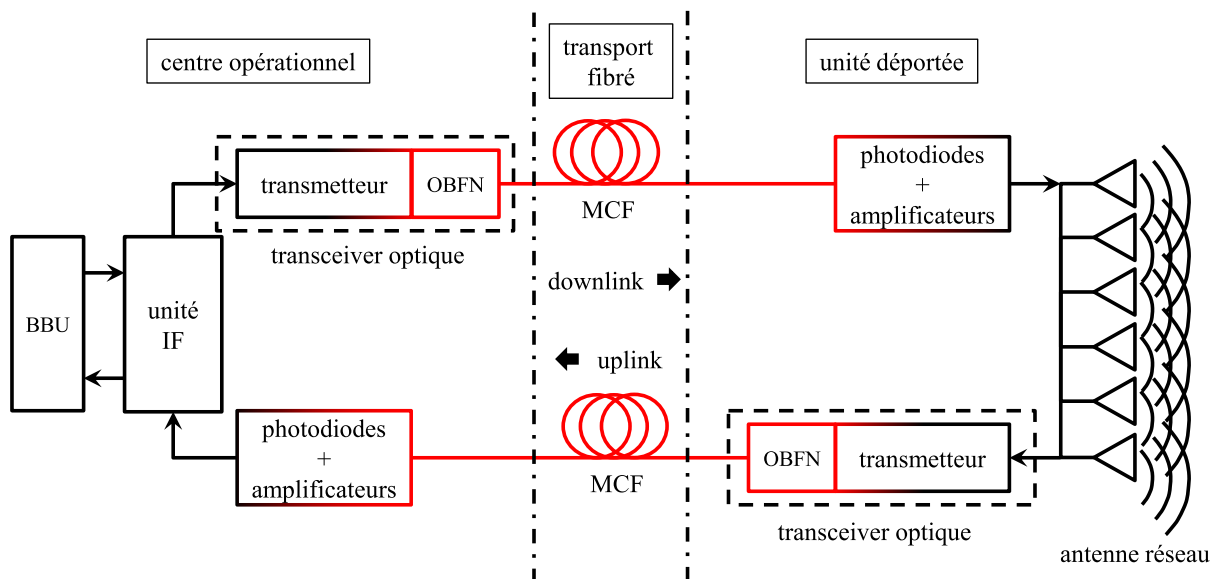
centre opérationnel

transport fibré

unité déportée

transmetteur

OBFN

MCF

photodiodes + amplificateurs

transceiver optique

downlink

BBU

unité IF

uplink

photodiodes + amplificateurs

MCF

OBFN

transmetteur

transceiver optique

antenne réseau